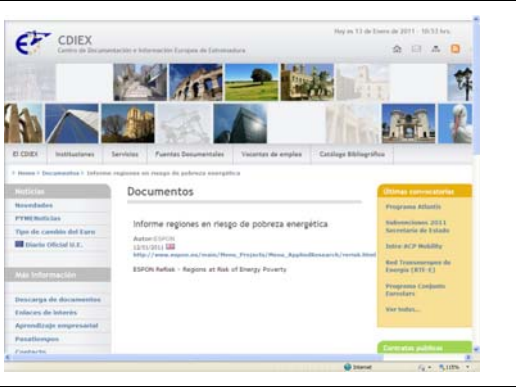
CDIEX
Centro de Documentación e Información Europea de Extremadura

Hoy es 13 de Enero de 2011 - 10:53 hrs.

El CDIEX | Instituciones | Servicios | Fuentes Documentales | Vacantes de empleo | Catálogo Bibliográfico

> Home > Documentos > Informe regiones en riesgo de pobreza energética

Noticias
Novedades
PYMENoticias
Tipo de cambio del Euro
Diario Oficial U.E.

Más Información
Descarga de documentos
Enlaces de interés
Aprendizaje empresarial
Pasatiempos
Contacto

Documentos

Informe regiones en riesgo de pobreza energética

Autor: ESPON
12/01/2011
http://www.espon.eu/main/Menu_Projects/Menu_AppliedResearch/rerisk.html

ESPON ReRisk - Regions at Risk of Energy Poverty

Últimas convocatorias
Programa Atlantis
Subvenciones 2011 Secretaría de Estado
Intra-ACP Mobility
Red Transeuropea de Energía (RTE-E)
Programa Conjunto Eurostars
Ver todos...

Contratos públicos

Internet | 105%